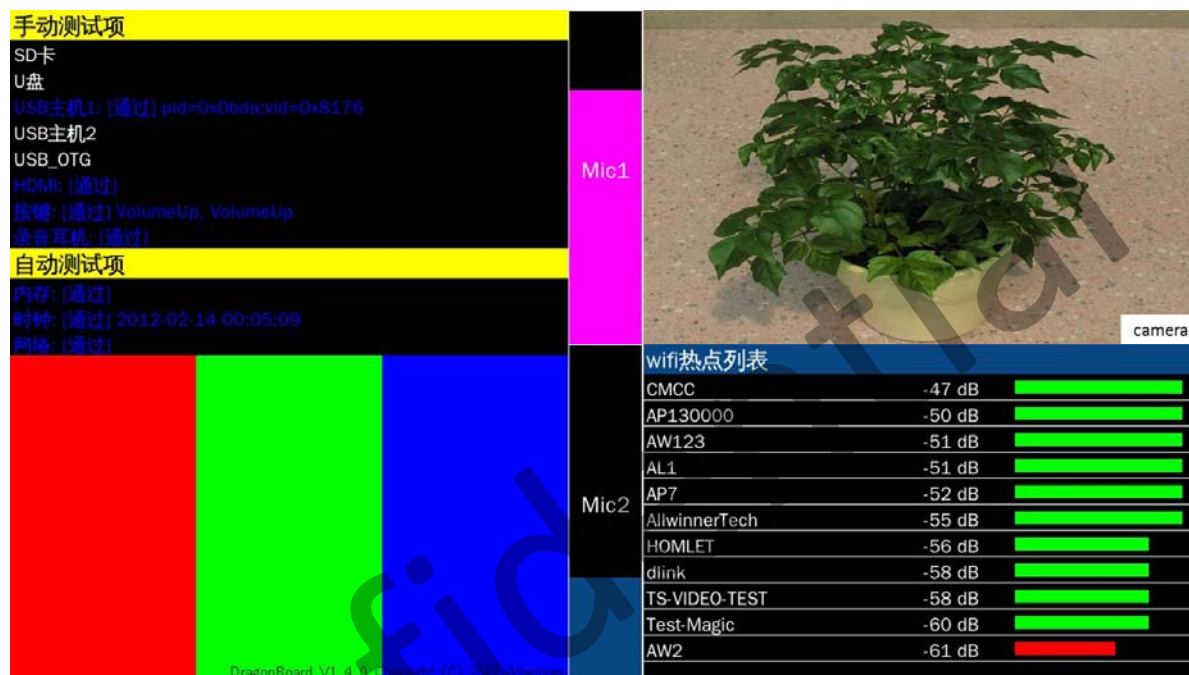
手动测试项
SD卡
U盘
USB主机1: [通过] pid=0x0bda;vid=0x8176
USB主机2
USB_OTG
HDMI: [通过]
按键: [通过] VolumeUp, VolumeUp
录音耳机: [通过]

自动测试项
内存: [通过]
时钟: [通过] 2012-02-14 00:05:09
网络: [通过]

DragonBoard V1.4.0 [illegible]

Mic1

Mic2

camera

fidential

wifi热点列表

| | | |
|---|---|---|
| CMCC | -47 dB | |
| AP130000 | -50 dB | |
| AW123 | -51 dB | |
| AL1 | -51 dB | |
| AP7 | -52 dB | |
| AllwinnerTech | -55 dB | |
| HOMLET | -56 dB | |
| dlink | -58 dB | |
| TS-VIDEO-TEST | -58 dB | |
| Test-Magic | -60 dB | |
| AW2 | -61 dB | |